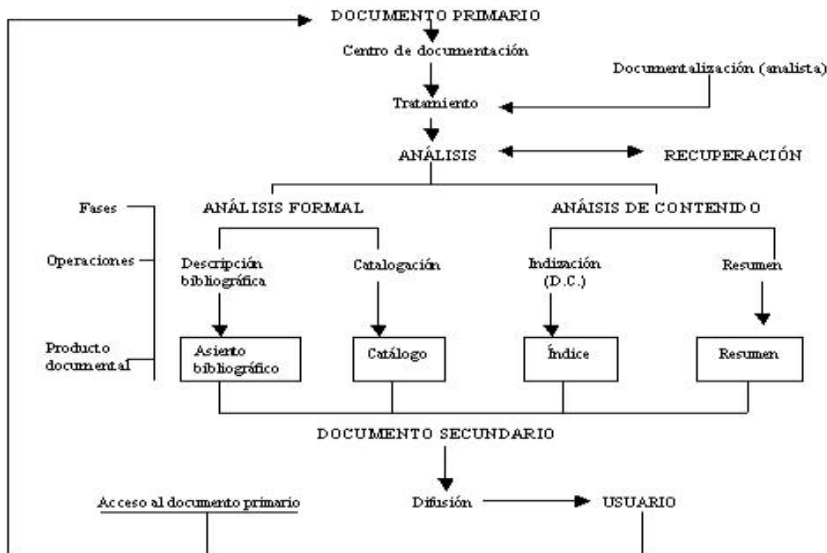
DOCUMENTO PRIMARIO

Centro de documentación

Documentalización (analista)

Tratamiento

ANÁLISIS

RECUPERACIÓN

Fases

ANÁLISIS FORMAL

ANÁISIS DE CONTENIDO

Operaciones

Descripción bibliográfica

Catalogación

Indización (D.C.)

Resumen

Producto documental

Asiento bibliográfico

Catálogo

Índice

Resumen

DOCUMENTO SECUNDARIO

Acceso al documento primario

Difusión

USUARIO